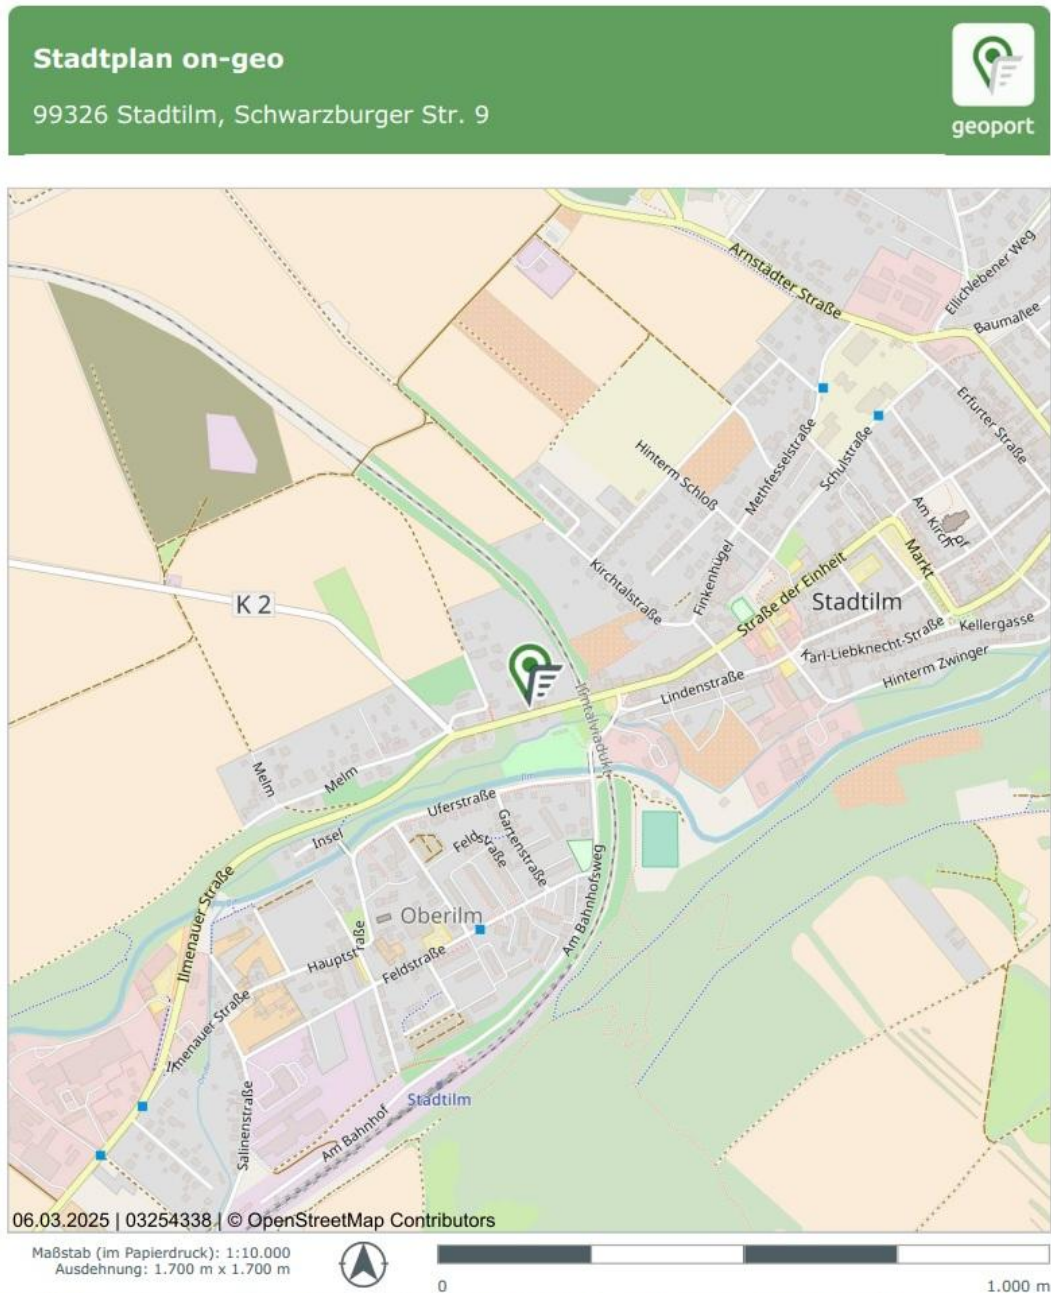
Stadtplan on-geo

99326 Stadtilm, Schwarzburger Str. 9

geoport

Arnstädter Straße
Ellichlebener Weg
Baumallee
Erfurter Straße
Hinterm Schloß
Methfesselstraße
Schulstraße
Am Kirchpl
Markt
Finkenhügel
Kirchtalstraße
Straße der Einheit
Stadtilm
Kellergasse
Karl-Liebknecht-Straße
Hinterm Zwinger
K 2
Ilmtalviadukt
Lindenstraße
Melm
Melm
Uferstraße
Insel
Feldstraße
Gartenstraße
Am Bahnhofsweg
Ilmenauer Straße
Oberilm
Hauptstraße
Feldstraße
Ilmenauer Straße
Salinenstraße
Am Bahnhof
Stadtilm

06.03.2025 | 03254338 | © OpenStreetMap Contributors

Maßstab (im Papierdruck): 1:10.000
Ausdehnung: 1.700 m x 1.700 m

0
1.000 m